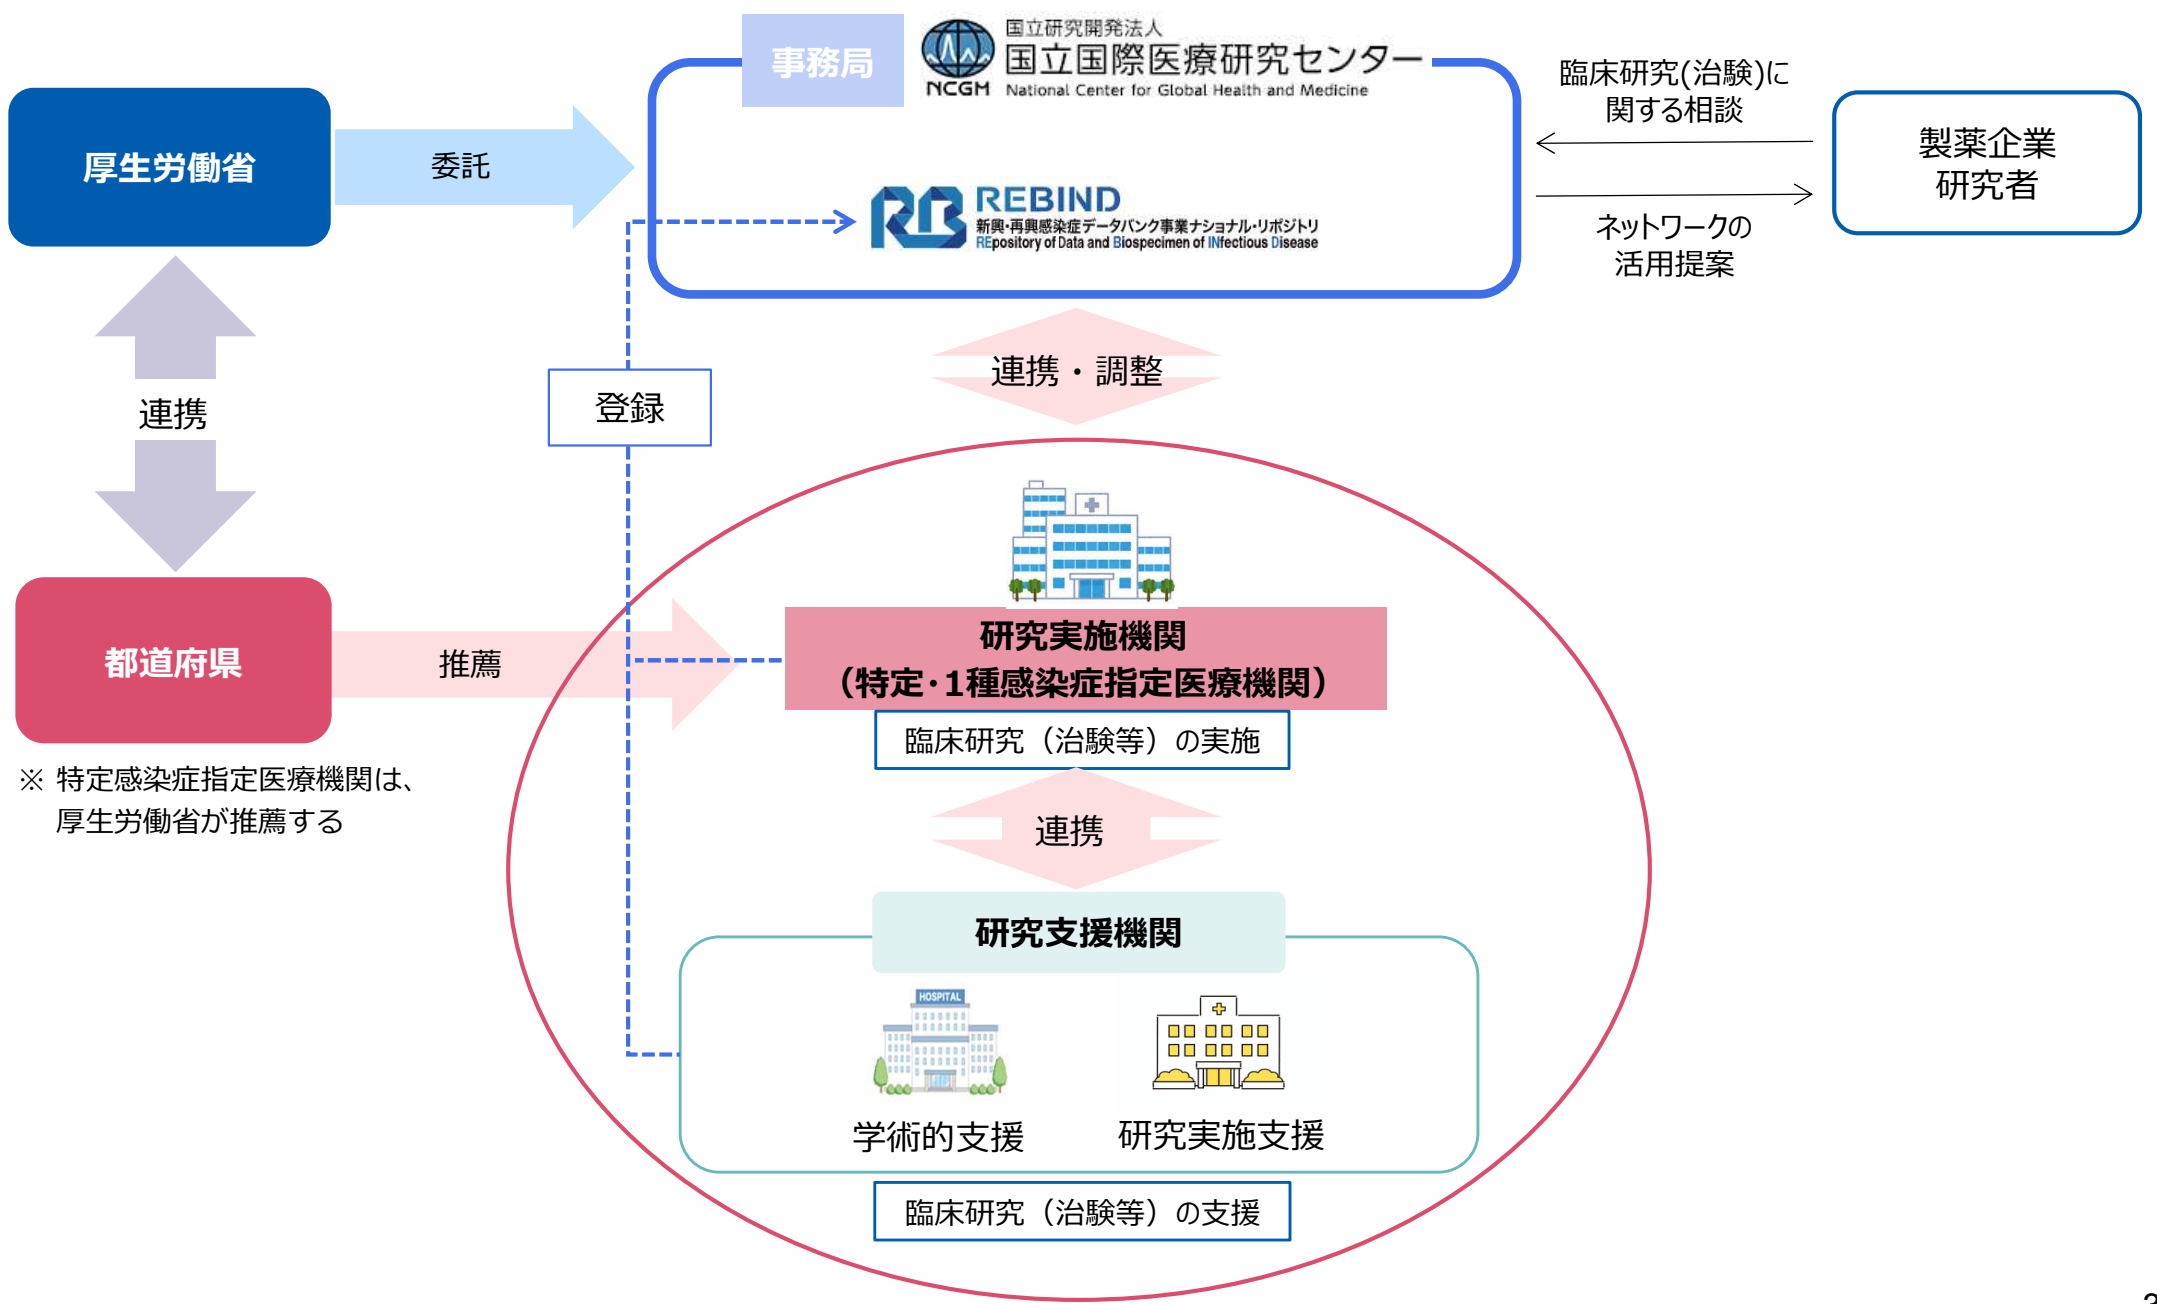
事務局
国立研究開発法人
国立国際医療研究センター
NCGM National Center for Global Health and Medicine

臨床研究(治験)に関する相談

製薬企業
研究者

厚生労働省

委託

REBIND
新興・再興感染症データバンク事業ナショナル・リポジトリ
REpository of Data and Biospecimen of INfectious Disease

ネットワークの活用提案

連携

登録

連携・調整

都道府県

推薦

研究実施機関
（特定・1種感染症指定医療機関）

臨床研究（治験等）の実施

※ 特定感染症指定医療機関は、厚生労働省が推薦する

連携

研究支援機関

HOSPITAL

学術的支援

研究実施支援

臨床研究（治験等）の支援

3